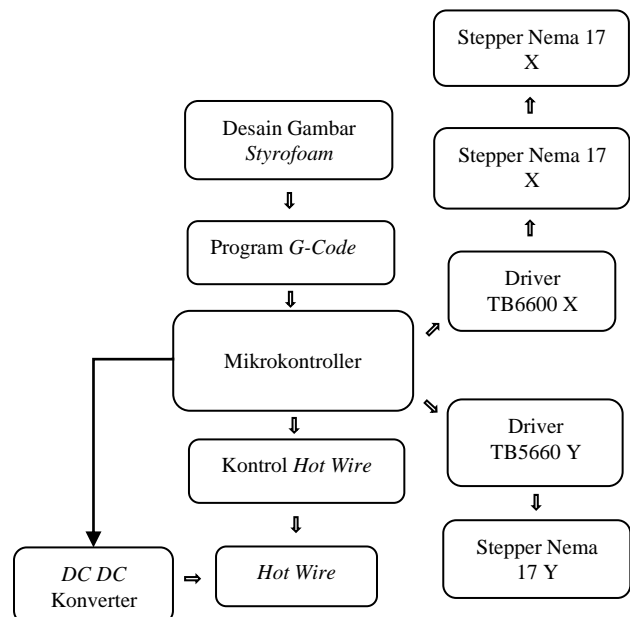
Stepper Nema 17
X

Stepper Nema 17
X

Desain Gambar
*Styrofoam*

Program *G-Code*

Driver
TB6600 X

Mikrokontroller

Driver
TB5660 Y

Kontrol *Hot Wire*

Stepper Nema
17 Y

*DC DC*
Konverter

*Hot Wire*